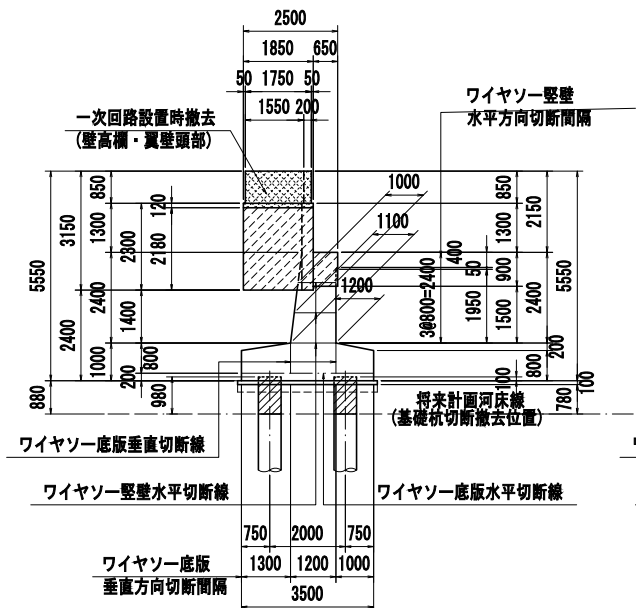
2500
1850 650
50 1750 50
1550 200
一次回路設置時撤去
(壁高欄・翼壁頭部)
ワイヤソー竪壁
水平方向切断間隔
1000
1100
1200
850
1300
120
2300
2180
3150
5550
2400
1400
2400
1000
800
200
880
980
850
1300
2150
400
50
900
5550
3@800=2400
1950
1500
2400
200
100
800
100
780
将来計画河床線
(基礎杭切断撤去位置)
ワイヤソー底版垂直切断線
ワイヤソー竪壁水平切断線
ワイヤソー底版水平切断線
750 2000 750
ワイヤソー底版
垂直方向切断間隔
1300 1200 1000
3500